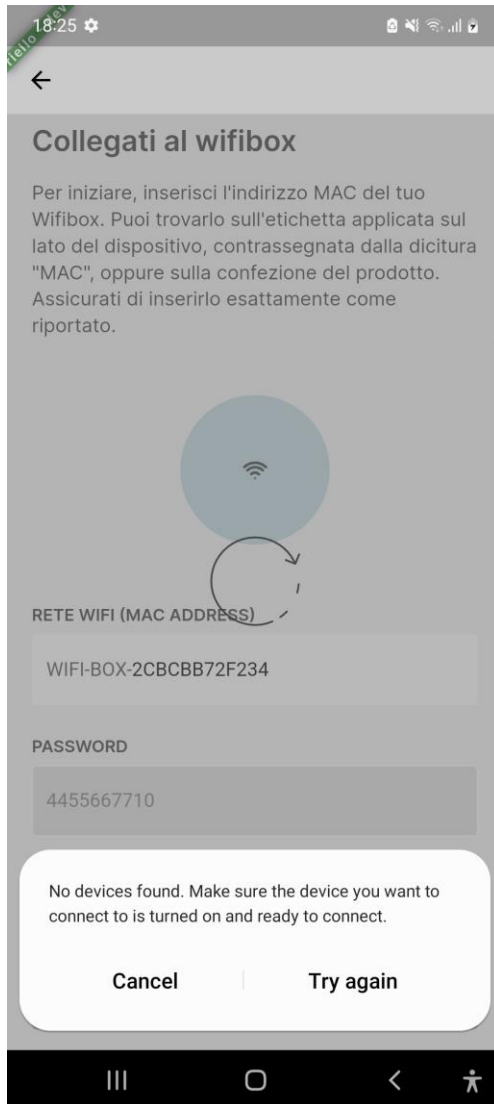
18:25

Hello dev

←

Collegati al wifibox

Per iniziare, inserisci l'indirizzo MAC del tuo Wifibox. Puoi trovarlo sull'etichetta applicata sul lato del dispositivo, contrassegnata dalla dicitura "MAC", oppure sulla confezione del prodotto. Assicurati di inserirlo esattamente come riportato.

RETE WIFI (MAC ADDRESS)

WIFI-BOX-2CBCBB72F234

PASSWORD

4455667710

No devices found. Make sure the device you want to connect to is turned on and ready to connect.

Cancel

Try again